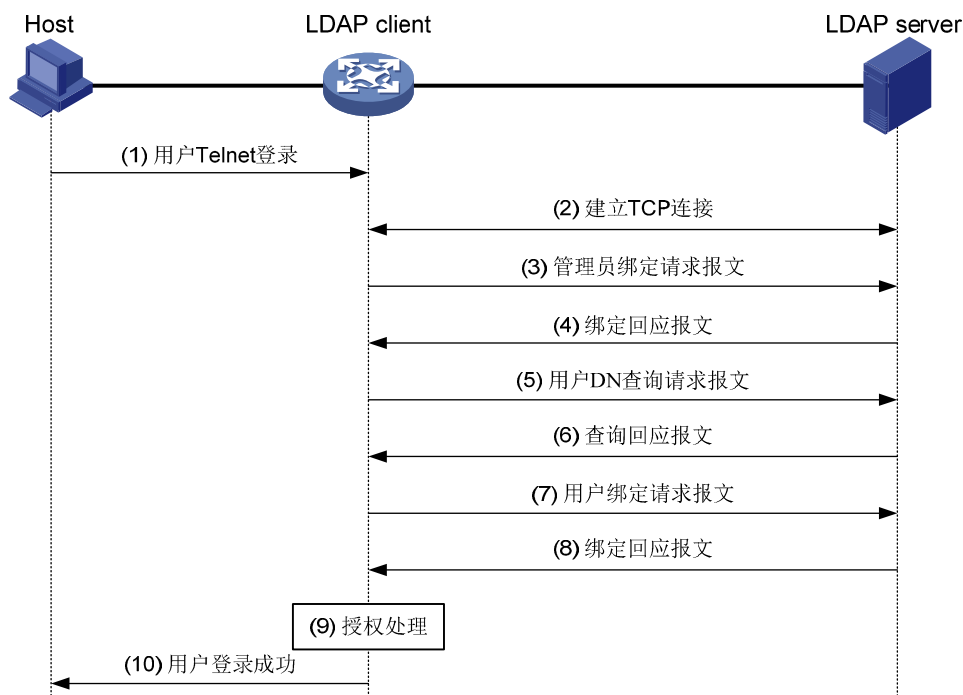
Host

LDAP client

LDAP server

(1) 用户Telnet登录

(2) 建立TCP连接

(3) 管理员绑定请求报文

(4) 绑定回应报文

(5) 用户DN查询请求报文

(6) 查询回应报文

(7) 用户绑定请求报文

(8) 绑定回应报文

(9) 授权处理

(10) 用户登录成功